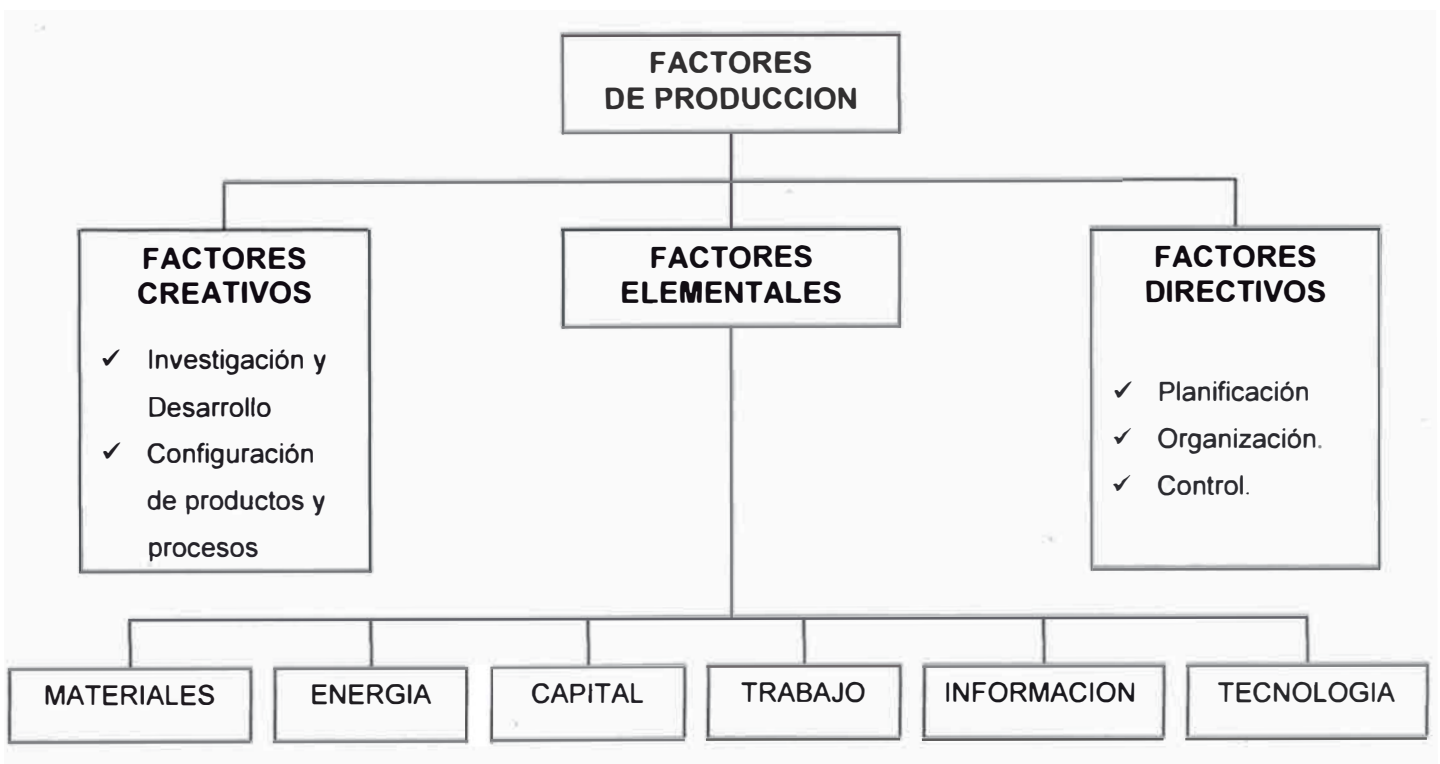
FACTORES DE PRODUCCION

FACTORES CREATIVOS

✓ Investigación y Desarrollo
✓ Configuración de productos y procesos

FACTORES ELEMENTALES

FACTORES DIRECTIVOS

✓ Planificación
✓ Organización.
✓ Control.

MATERIALES

ENERGIA

CAPITAL

TRABAJO

INFORMACION

TECNOLOGIA